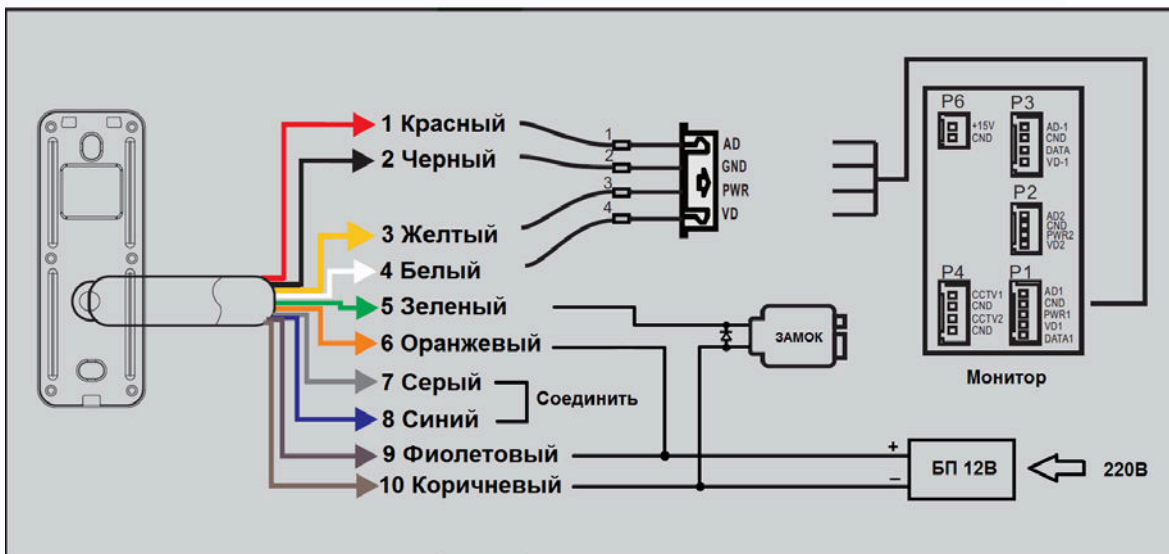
1 Красный
2 Черный
3 Желтый
4 Белый
5 Зеленый
6 Оранжевый
7 Серый
8 Синий
Соединить
9 Фиолетовый
10 Коричневый

1
2
3
4
AD
GND
PWR
VD

ЗАМОК

P6
+15V
CND
P3
AD-1
CND
DATA
VD-1
P2
AD2
CND
PWR2
VD2
P4
CCTV1
CND
CCTV2
CND
P1
AD1
CND
PWR1
VD1
DATA1

Монитор

+
−
БП 12В
220В